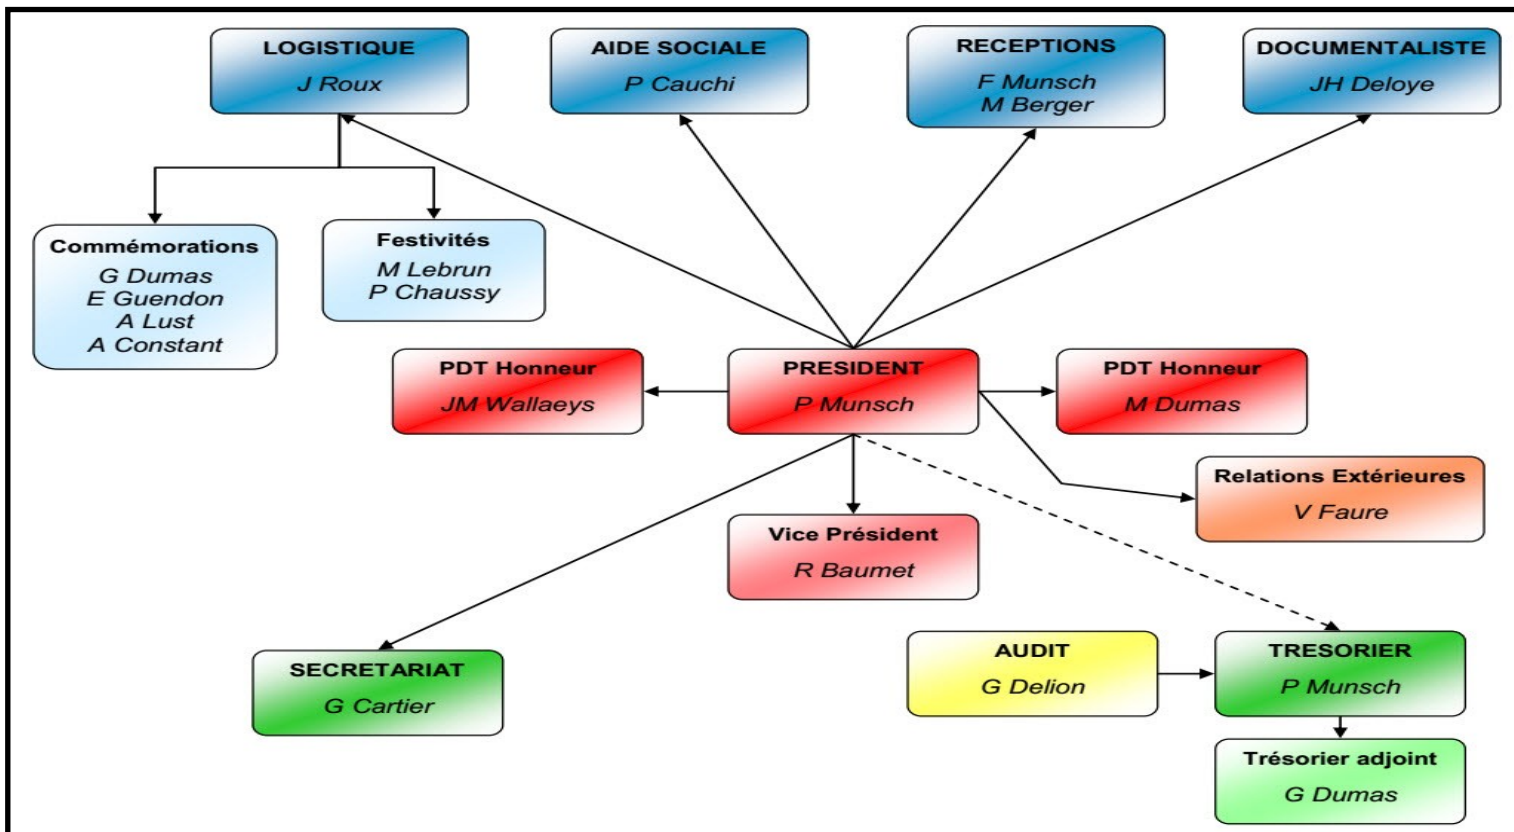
LOGISTIQUE
J Roux

AIDE SOCIALE
P Cauchi

RECEPTIONS
F Munsch
M Berger

DOCUMENTALISTE
JH Deloye

Commémorations
G Dumas
E Guendon
A Lust
A Constant

Festivités
M Lebrun
P Chaussy

PDT Honneur
JM Wallaeys

PRESIDENT
P Munsch

PDT Honneur
M Dumas

Relations Extérieures
V Faure

Vice Président
R Baumet

SECRETARIAT
G Cartier

AUDIT
G Delion

TRESORIER
P Munsch

Trésorier adjoint
G Dumas